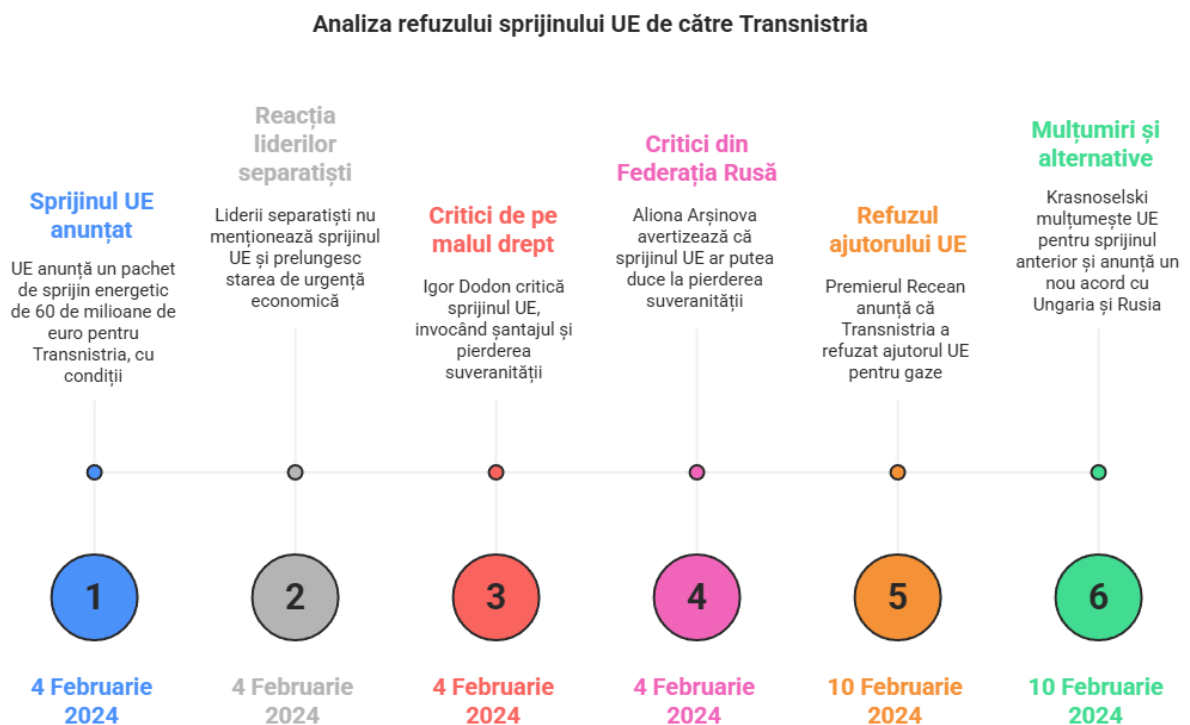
Analiza refuzului sprijinului UE de către Transnistria

Sprijinul UE anunțat

UE anunță un pachet de sprijin energetic de 60 de milioane de euro pentru Transnistria, cu condiții

1

4 Februarie 2024

Reacția liderilor separatiști

Liderii separatiști nu menționează sprijinul UE și prelungesc starea de urgență economică

2

4 Februarie 2024

Critici de pe malul drept

Igor Dodon critică sprijinul UE, invocând șantajul și pierderea suveranității

3

4 Februarie 2024

Critici din Federația Rusă

Aliona Arșinova avertizează că sprijinul UE ar putea duce la pierderea suveranității

4

4 Februarie 2024

Refuzul ajutorului UE

Premierul Recean anunță că Transnistria a refuzat ajutorul UE pentru gaze

5

10 Februarie 2024

Mulțumiri și alternative

Krasnoselski mulțumește UE pentru sprijinul anterior și anunță un nou acord cu Ungaria și Rusia

6

10 Februarie 2024